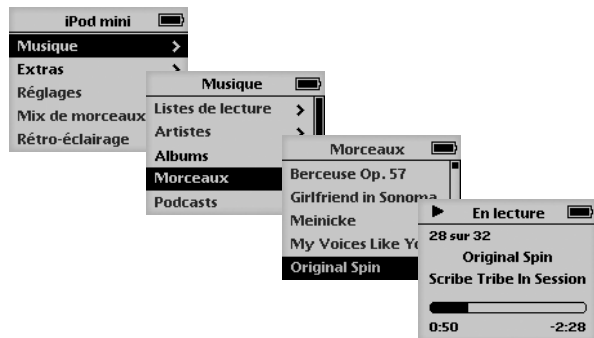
iPod mini
Musique >
Extras >
Réglages
Mix de morceaux
Rétro-éclairage

Musique
Listes de lecture >
Artistes >
Albums
Morceaux
Podcasts

Morceaux
Berceuse Op. 57
Girlfriend in Sonoma
Meinicke
My Voices Like Yo
Original Spin

▶ En lecture
28 sur 32
Original Spin
Scribe Tribe In Session
0:50 -2:28